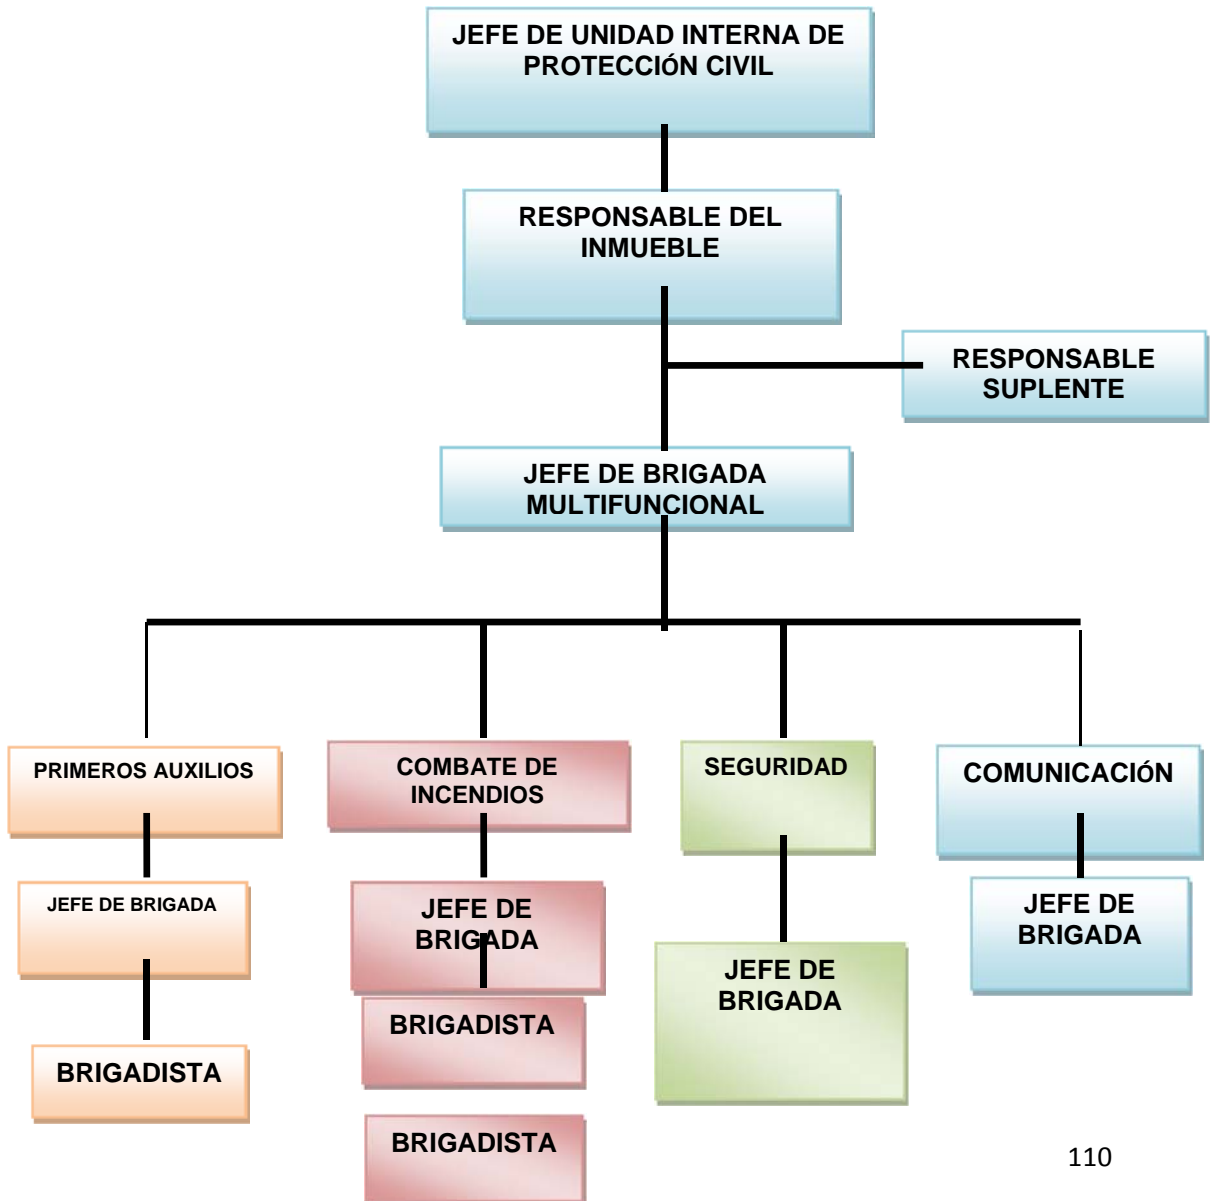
JEFE DE UNIDAD INTERNA DE PROTECCIÓN CIVIL

RESPONSABLE DEL INMUEBLE

RESPONSABLE SUPLENTE

JEFE DE BRIGADA MULTIFUNCIONAL

PRIMEROS AUXILIOS

JEFE DE BRIGADA

BRIGADISTA

COMBATE DE INCENDIOS

JEFE DE BRIGADA

BRIGADISTA

BRIGADISTA

SEGURIDAD

JEFE DE BRIGADA

COMUNICACIÓN

JEFE DE BRIGADA

110